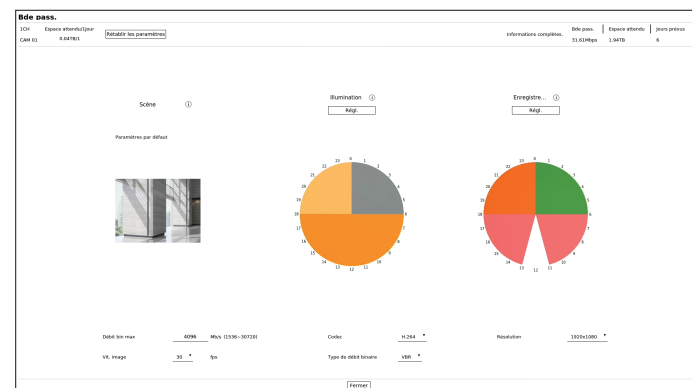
Bde pass.

1CH
CAM 01

Espace attendu1jour
0.04TB/1

Rétablir les paramètres

Informations complètes.

Bde pass.
31.61Mbps

Espace attendu
1.94TB

Jours prévus
6

Scène ⓘ

Paramètres par défaut

Illumination ⓘ

Régl.

Enregistre... ⓘ

Régl.

0 1 2 3 4 5 6 7 8 9 10 11 12 13 14 15 16 17 18 19 20 21 22 23

0 1 2 3 4 5 6 7 8 9 10 11 12 13 14 15 16 17 18 19 20 21 22 23

Débit bin max 4096 Mb/s (1536~30720)

Vit. image 30 fps

Codec H.264

Type de débit binaire VBR

Résolution 1920x1080

Fermer